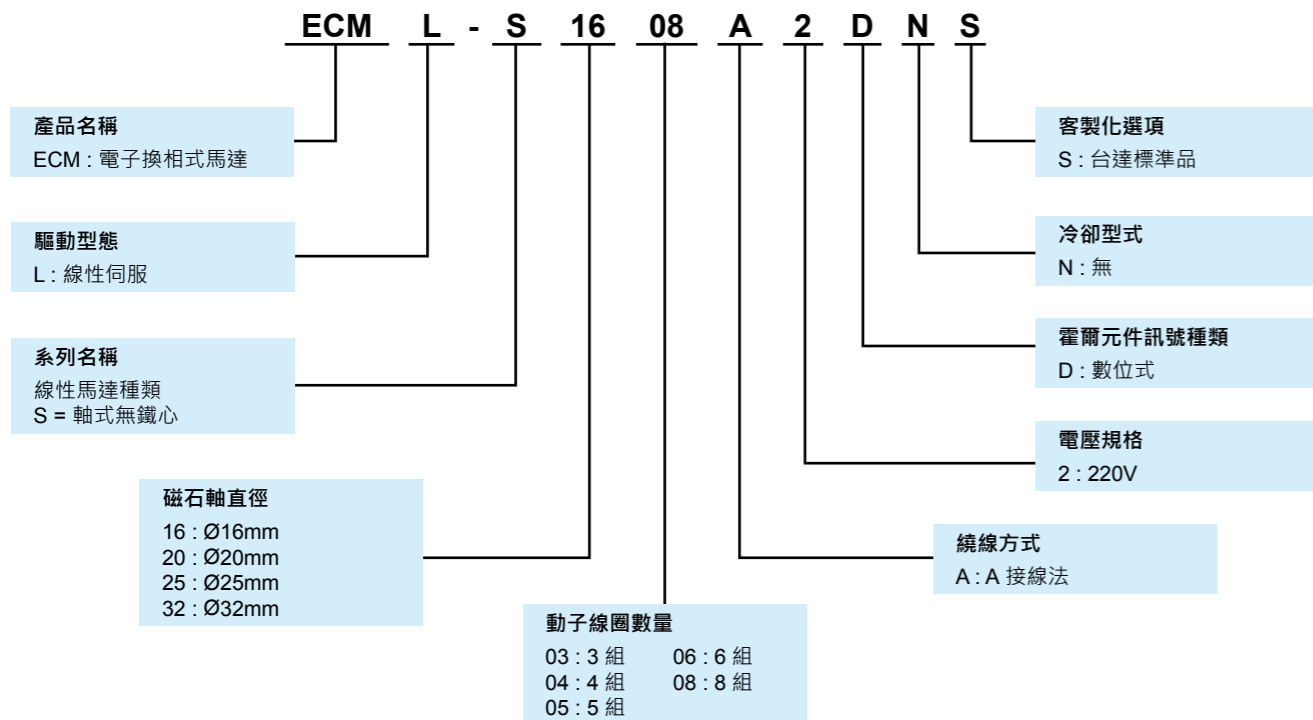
ECM L - S 16 08 A 2 D N S

產品名稱
ECM : 電子換相式馬達

驅動型態
L : 線性伺服

系列名稱
線性馬達種類
S = 軸式無鐵心

磁石軸直徑
16 : Ø16mm
20 : Ø20mm
25 : Ø25mm
32 : Ø32mm

動子線圈數量
03 : 3 組
04 : 4 組
05 : 5 組
06 : 6 組
08 : 8 組

客製化選項
S : 台達標準品

冷卻型式
N : 無

霍爾元件訊號種類
D : 數位式

電壓規格
2 : 220V

繞線方式
A : A 接線法